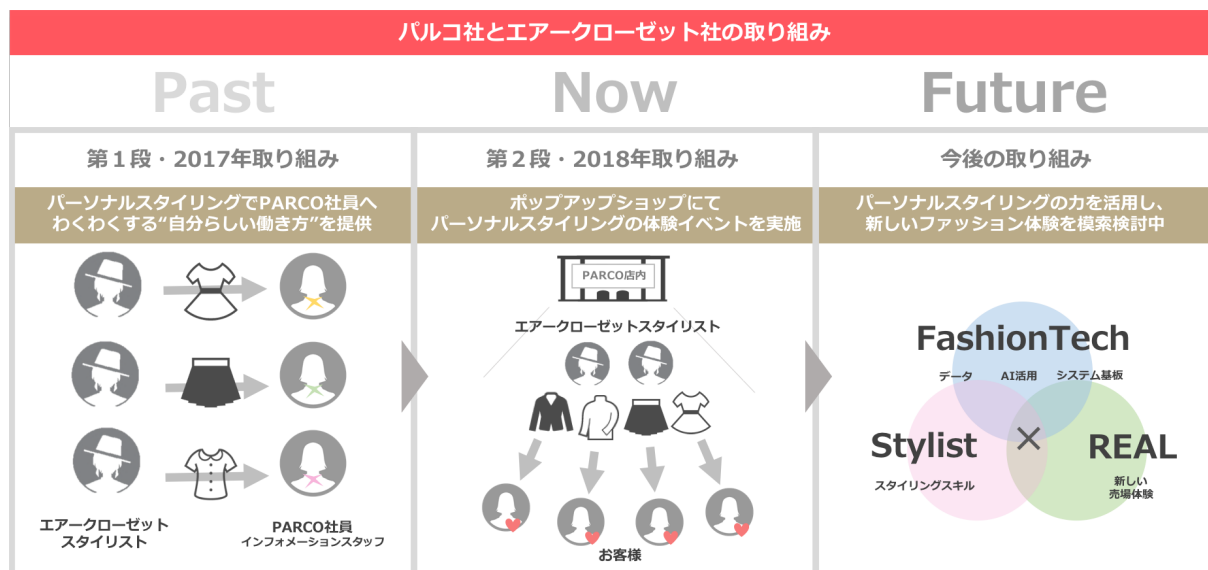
パルコ社とエアークローゼット社の取り組み

Past

Now

Future

第１段・2017年取り組み

パーソナルスタイリングでPARCO社員へわくわくする"自分らしい働き方"を提供

エアークローゼット
スタイリスト

PARCO社員
インフォメーションスタッフ

第２段・2018年取り組み

ポップアップショップにてパーソナルスタイリングの体験イベントを実施

PARCO店内

エアークローゼットスタイリスト

お客様

今後の取り組み

パーソナルスタイリングの力を活用し、新しいファッション体験を模索検討中

FashionTech

データ　AI活用　システム基板

Stylist

スタイリングスキル

×

REAL

新しい
売場体験